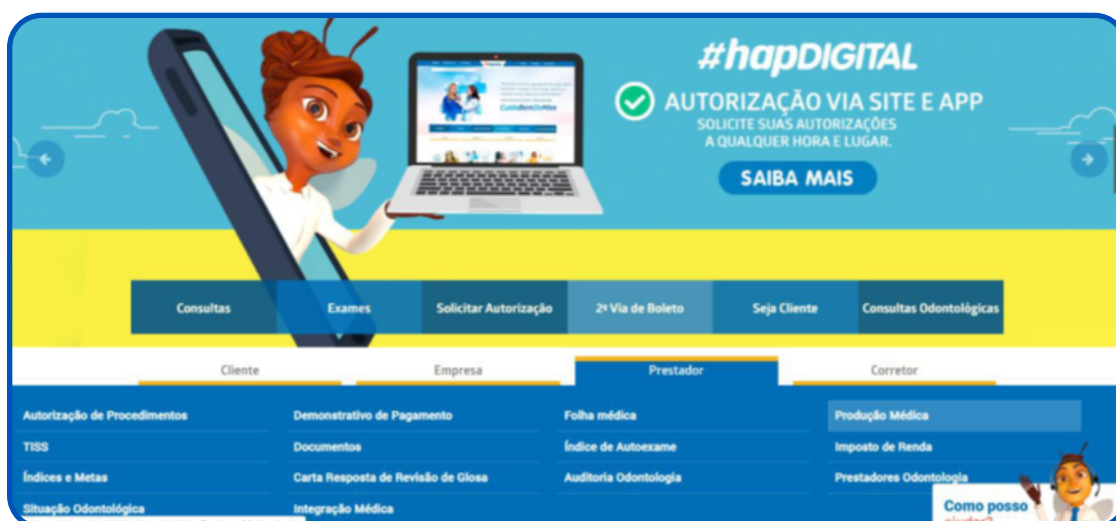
#hapDIGITAL

AUTORIZAÇÃO VIA SITE E APP

SOLICITE SUAS AUTORIZAÇÕES A QUALQUER HORA E LUGAR.

SAIBA MAIS

Consultas | Exames | Solicitar Autorização | 2ª Via de Boleto | Seja Cliente | Consultas Odontológicas

Cliente | Empresa | Prestador | Corretor

Autorização de Procedimentos
TISS
Índices e Metas
Situação Odontológica

Demonstrativo de Pagamento
Documentos
Carta Resposta de Revisão de Glosa
Integração Médica

Folha médica
Índice de Autoexame
Auditoria Odontologia

Produção Médica
Imposto de Renda
Prestadores Odontologia

Como posso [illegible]